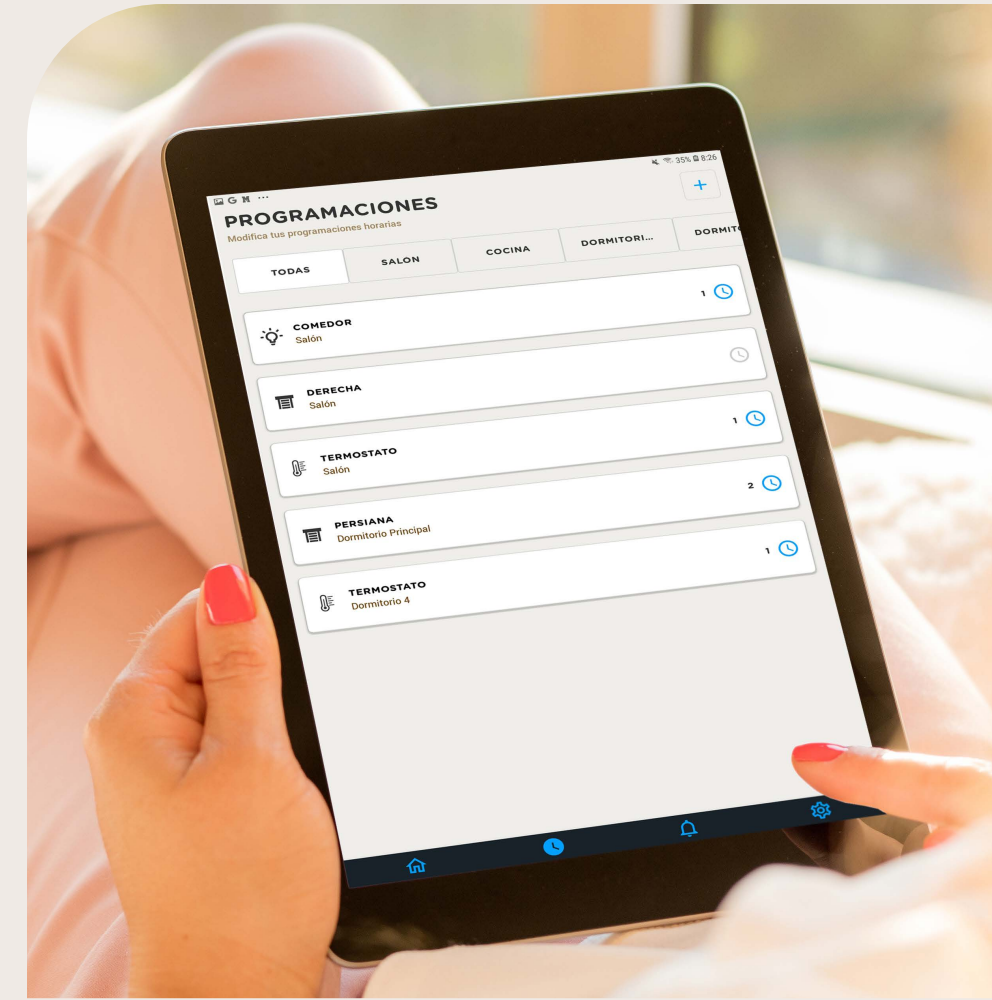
35% 8:26

+

PROGRAMACIONES
Modifica tus programaciones horarias

TODAS | SALON | COCINA | DORMITORI... | DORMITO

1
COMEDOR
Salón

DERECHA
Salón

1
TERMOSTATO
Salón

2
PERSIANA
Dormitorio Principal

1
TERMOSTATO
Dormitorio 4